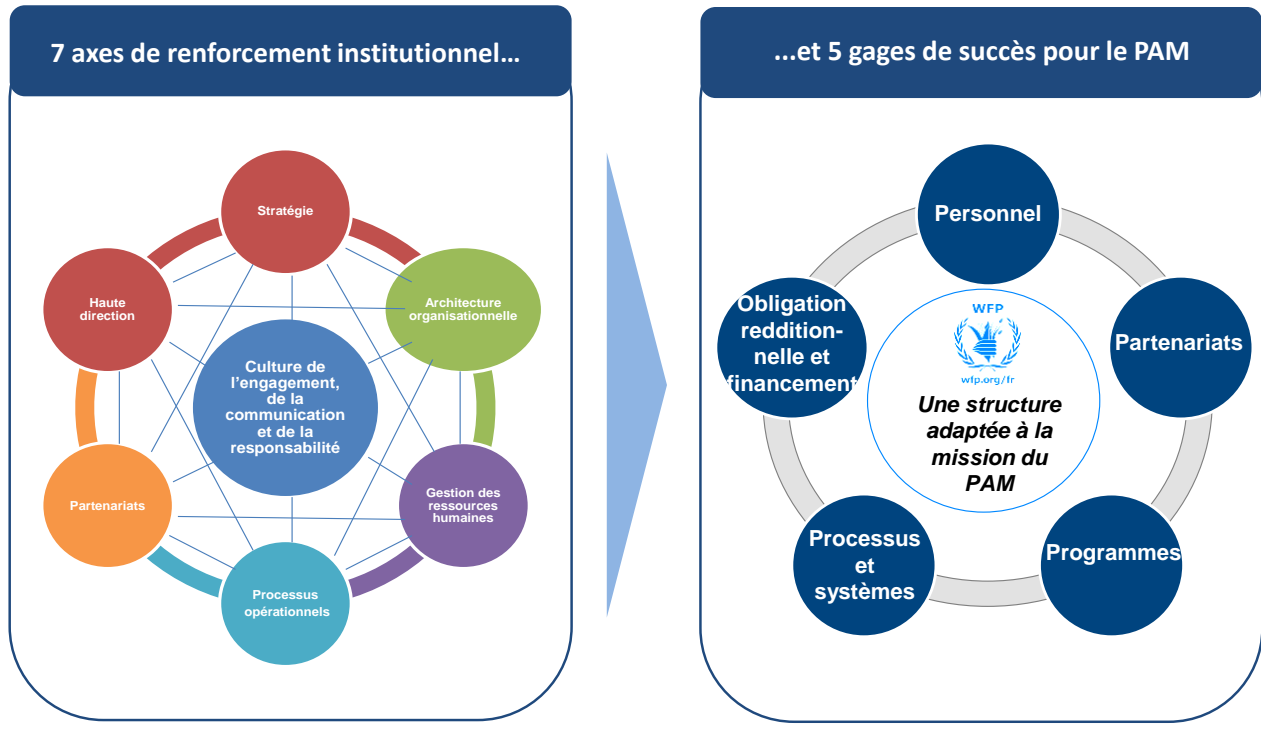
7 axes de renforcement institutionnel…

Stratégie

Haute direction

Architecture organisationnelle

Culture de l'engagement, de la communication et de la responsabilité

Partenariats

Gestion des ressources humaines

Processus opérationnels

...et 5 gages de succès pour le PAM

Personnel

Obligation reddition-nelle et financement

Partenariats

WFP

wfp.org/fr

Une structure adaptée à la mission du PAM

Processus et systèmes

Programmes